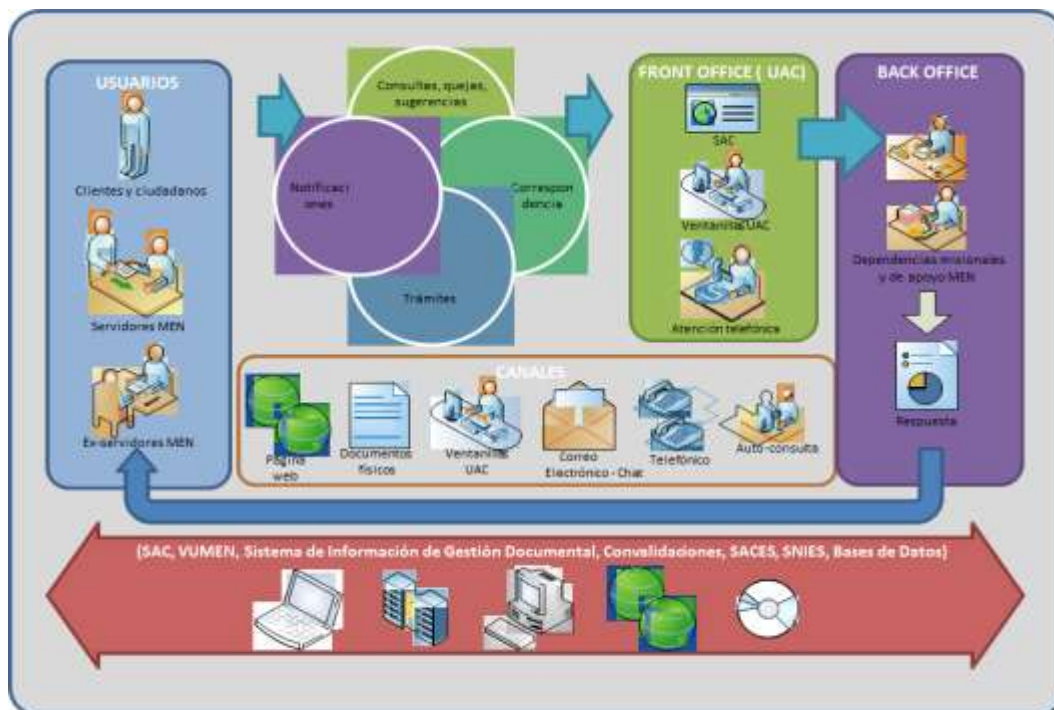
USUARIOS

Clientes y ciudadanos

Servidores MEN

Ex-servidores MEN

Consultas, quejas, sugerencias

Notificaciones

Correspondencia

Trámites

FRONT OFFICE ( UAC)

SAC

Ventanilla UAC

Atención telefónica

BACK OFFICE

Dependencias misionales y de apoyo MEN

Respuesta

CANALES

Página web

Documentos físicos

Ventanilla UAC

Correo Electrónico - Chat

Telefónico

Auto-consulta

(SAC, VUMEN, Sistema de Información de Gestión Documental, Convalidaciones, SACES, SNIES, Bases de Datos)